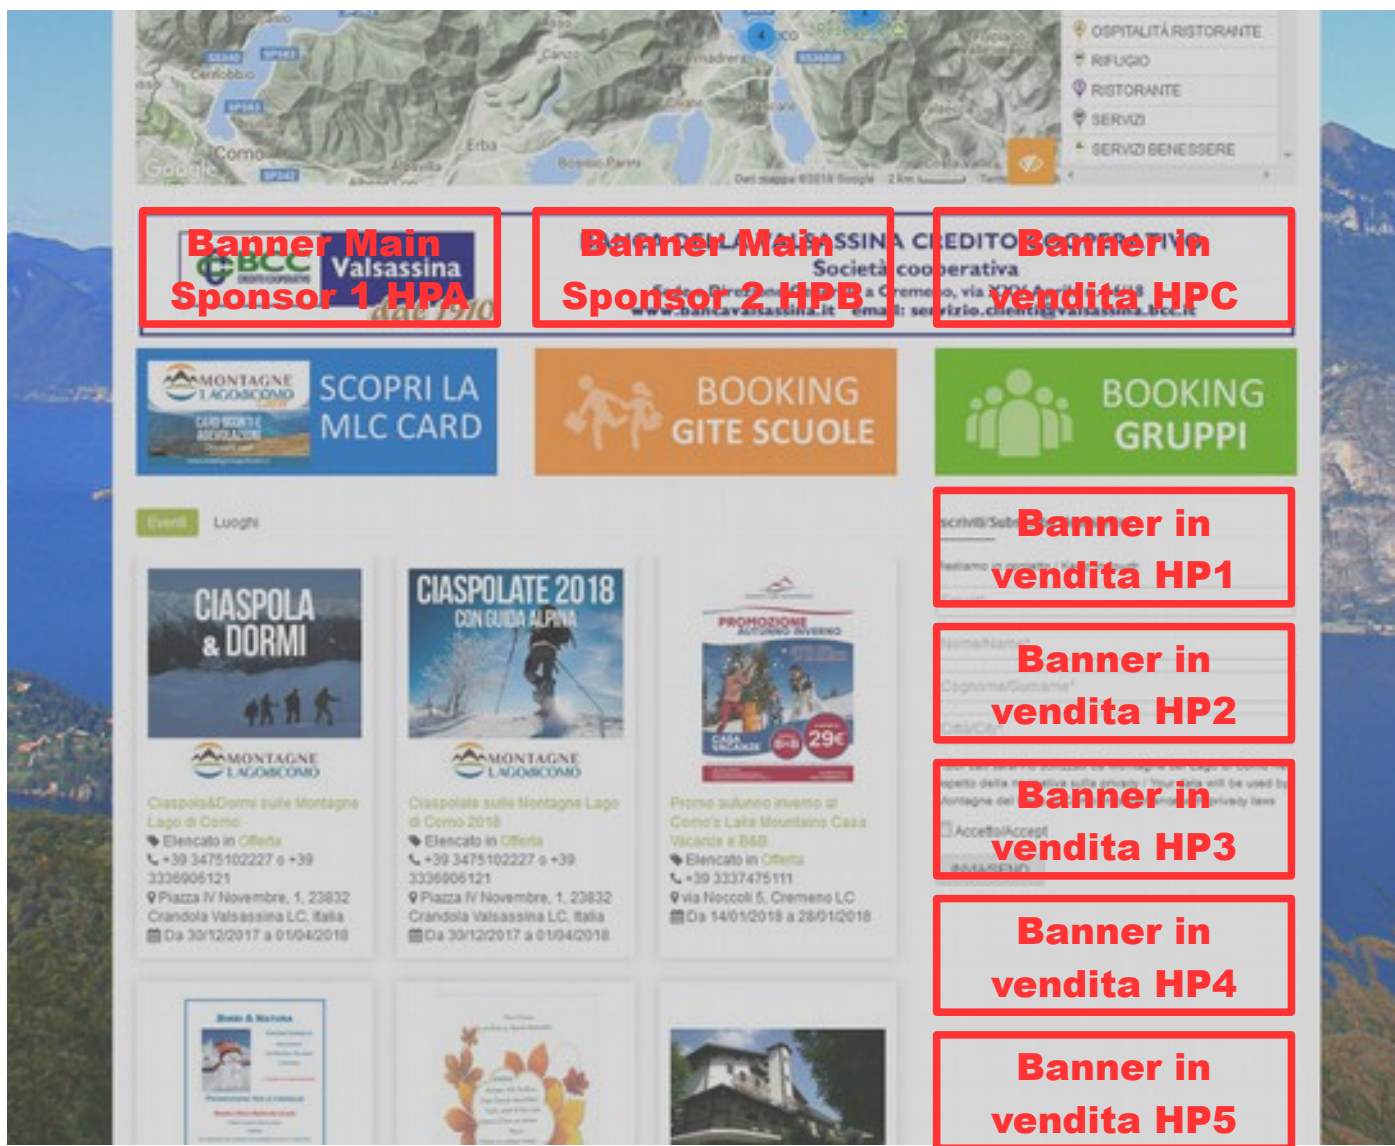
OSPITALITÀ RISTORANTE
RIFUGIO
RISTORANTE
SERVIZI
SERVIZI BENESSERE

Como
Erba
Google

Banner Main Sponsor 1 HPA

Banner Main Sponsor 2 HPB

Banner in vendita HPC

BCC Valsassina dal 1910

BANCA DELLA VALSASSINA CREDITO COOPERATIVO
Società cooperativa
www.bancavalsassina.it email: servizio.clienti@valsassina.bcc.it

MONTAGNE LAGODICOMO
SCOPRI LA MLC CARD

BOOKING GITE SCUOLE

BOOKING GRUPPI

Eventi Luoghi

Banner in vendita HP1

Banner in vendita HP2

Banner in vendita HP3

Banner in vendita HP4

Banner in vendita HP5

CIASPOLA & DORMI
MONTAGNE LAGODICOMO
Ciaspola&Dormi sulle Montagne Lago di Como
Elencato in Offerta
+39 3475102227 o +39 3336906121
Piazza IV Novembre, 1, 23832 Crandola Valsassina LC, Italia
Da 30/12/2017 a 01/04/2018

CIASPOLATE 2018 CON GUIDA ALPINA
MONTAGNE LAGODICOMO
Ciaspolate sulle Montagne Lago di Como 2018
Elencato in Offerta
+39 3475102227 o +39 3336906121
Piazza IV Novembre, 1, 23832 Crandola Valsassina LC, Italia
Da 30/12/2017 a 01/04/2018

PROMOZIONE AUTUNNO INVERNO
29€
Promo autunno inverno al Como's Lake Mountains Casa Vacanze e B&B
Elencato in Offerta
+39 3337475111
via Noccioli 5, Cremeno LC
Da 14/01/2018 a 28/01/2018

Accetto/Accept
INVIA/SEND